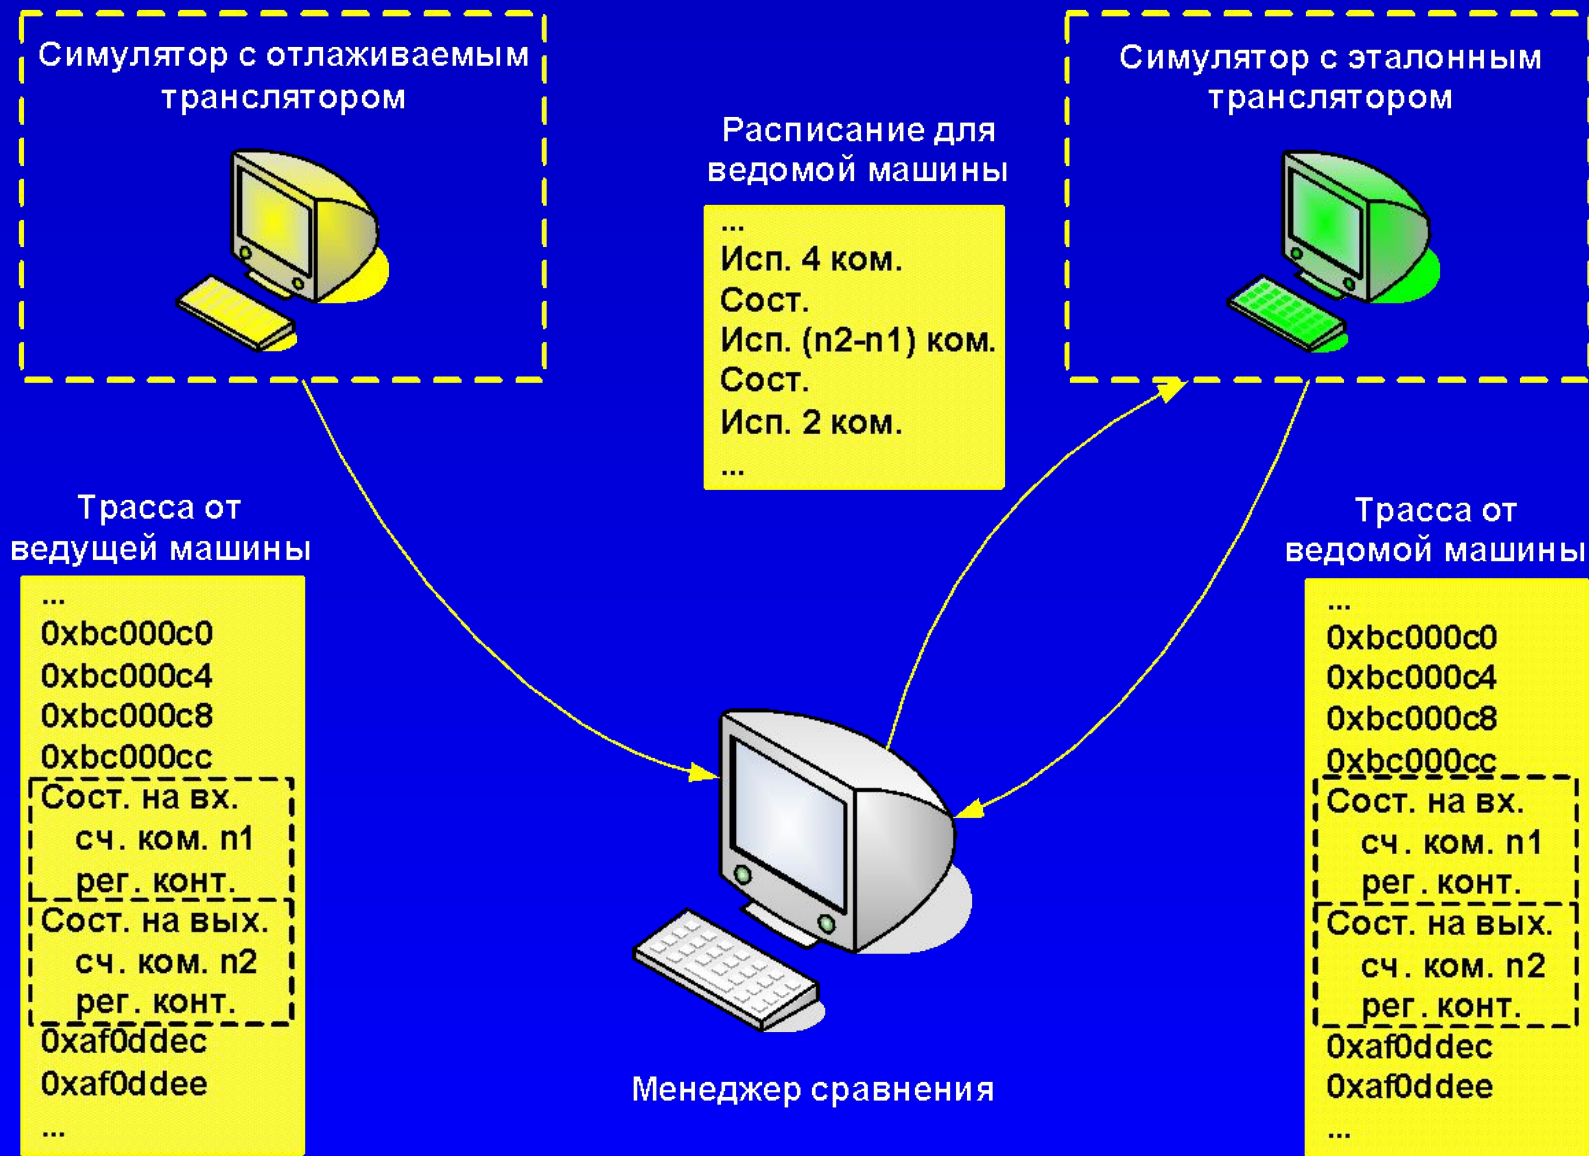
Симулятор с отлаживаемым транслятором

Расписание для ведомой машины

...
Исп. 4 ком.
Сост.
Исп. (n2-n1) ком.
Сост.
Исп. 2 ком.
...

Симулятор с эталонным транслятором

Трасса от ведущей машины

...
0xbc000c0
0xbc000c4
0xbc000c8
0xbc000cc
Сост. на вх.
сч. ком. n1
рег. конт.
Сост. на вых.
сч. ком. n2
рег. конт.
0xaf0ddec
0xaf0ddee
...

Трасса от ведомой машины

...
0xbc000c0
0xbc000c4
0xbc000c8
0xbc000cc
Сост. на вх.
сч. ком. n1
рег. конт.
Сост. на вых.
сч. ком. n2
рег. конт.
0xaf0ddec
0xaf0ddee
...

Менеджер сравнения